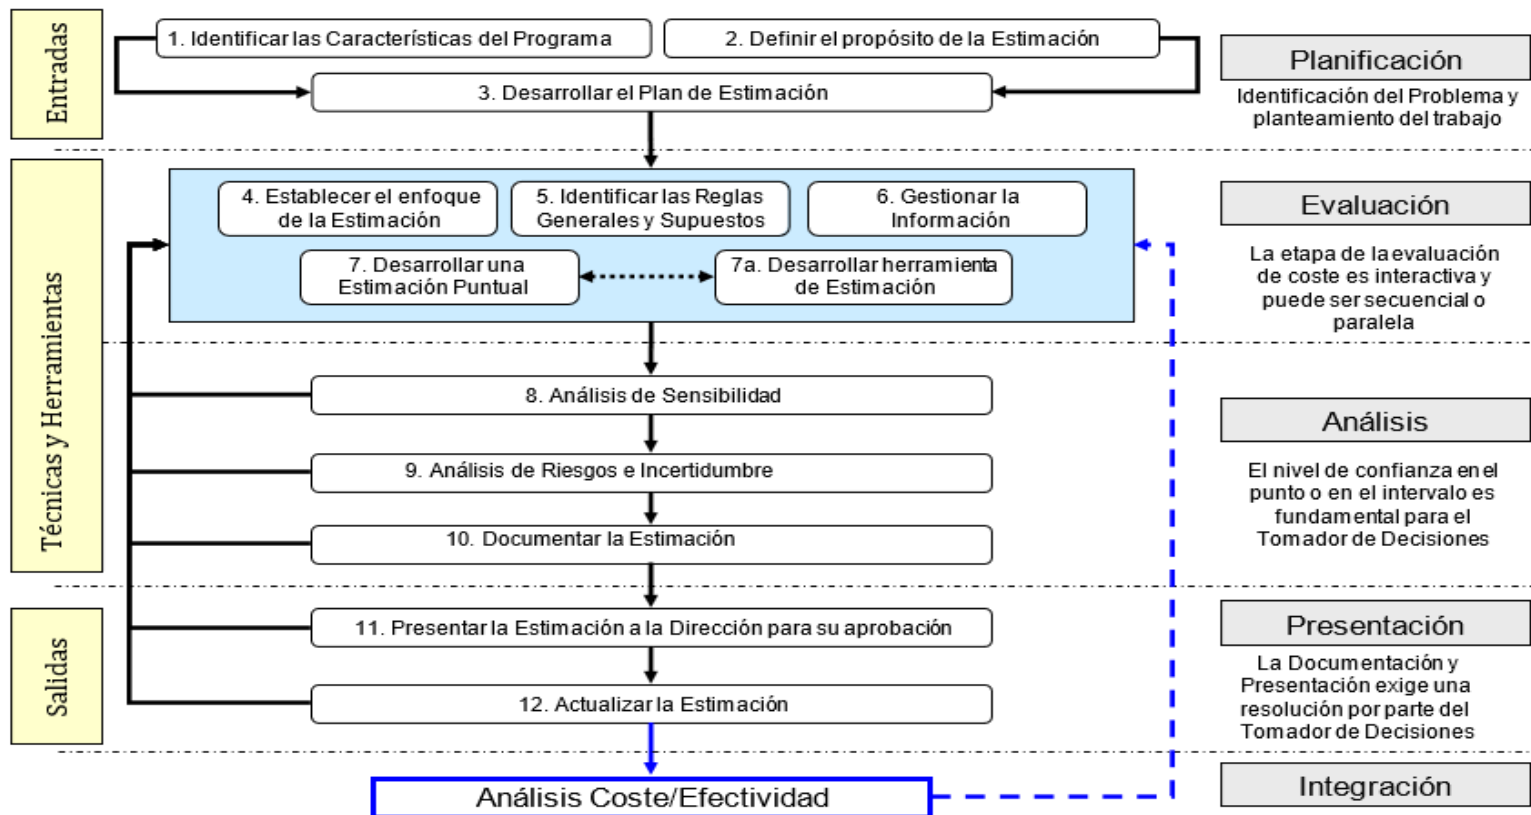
Entradas

1. Identificar las Características del Programa

2. Definir el propósito de la Estimación

3. Desarrollar el Plan de Estimación

Planificación

Identificación del Problema y planteamiento del trabajo

Técnicas y Herramientas

4. Establecer el enfoque de la Estimación

5. Identificar las Reglas Generales y Supuestos

6. Gestionar la Información

7. Desarrollar una Estimación Puntual

7a. Desarrollar herramienta de Estimación

Evaluación

La etapa de la evaluación de coste es interactiva y puede ser secuencial o paralela

8. Análisis de Sensibilidad

9. Análisis de Riesgos e Incertidumbre

10. Documentar la Estimación

Análisis

El nivel de confianza en el punto o en el intervalo es fundamental para el Tomador de Decisiones

Salidas

11. Presentar la Estimación a la Dirección para su aprobación

12. Actualizar la Estimación

Presentación

La Documentación y Presentación exige una resolución por parte del Tomador de Decisiones

Análisis Coste/Efectividad

Integración